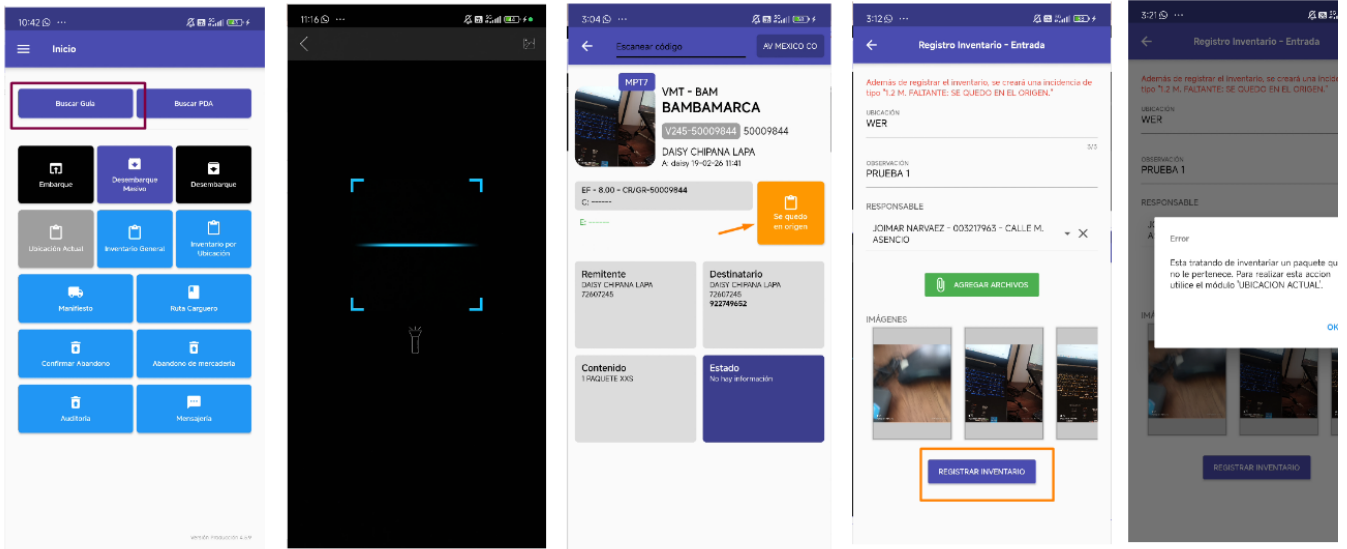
10:42 ···

Inicio

Buscar Guia
Buscar PDA

Embarque
Desembarque Masivo
Desembarque
Ubicación Actual
Inventario General
Inventario por Ubicación
Manifiesto
Ruta Carguero
Confirmar Abandono
Abandono de mercaderia
Auditoria
Mensajeria

Versión Producción 4.6.9

11:16 ···

3:04 ···

Escanear código
AV MEXICO CO

MPT7
VMT - BAM
BAMBAMARCA
V245-50009844 50009844
DAISY CHIPANA LAPA
A: daisy 19-02-26 11:41

EF - 8.00 - CR/GR-50009844
C: ------
E: ------

Se quedo en origen

Remitente
DAISY CHIPANA LAPA
72607245

Destinatario
DAISY CHIPANA LAPA
72607245
922749652

Contenido
1 PAQUETE XXS

Estado
No hay información

3:12 ···

Registro Inventario - Entrada

Además de registrar el inventario, se creará una incidencia de tipo "1.2 M. FALTANTE: SE QUEDO EN EL ORIGEN."

UBICACION
WER
3/3
OBSERVACION
PRUEBA 1

RESPONSABLE
JOIMAR NARVAEZ - 003217963 - CALLE M. ASENCIO

AGREGAR ARCHIVOS

IMÁGENES

REGISTRAR INVENTARIO

3:21 ···

Registro Inventario - Entrada

Además de registrar el inventario, se creará una incide tipo "1.2 M. FALTANTE: SE QUEDO EN EL ORIGEN."

UBICACION
WER
OBSERVACION
PRUEBA 1
RESPONSABLE

Error
Esta tratando de inventariar un paquete qu no le pertenece. Para realizar esta accion utilice el módulo 'UBICACION ACTUAL'.
OK

REGISTRAR INVENTARIO